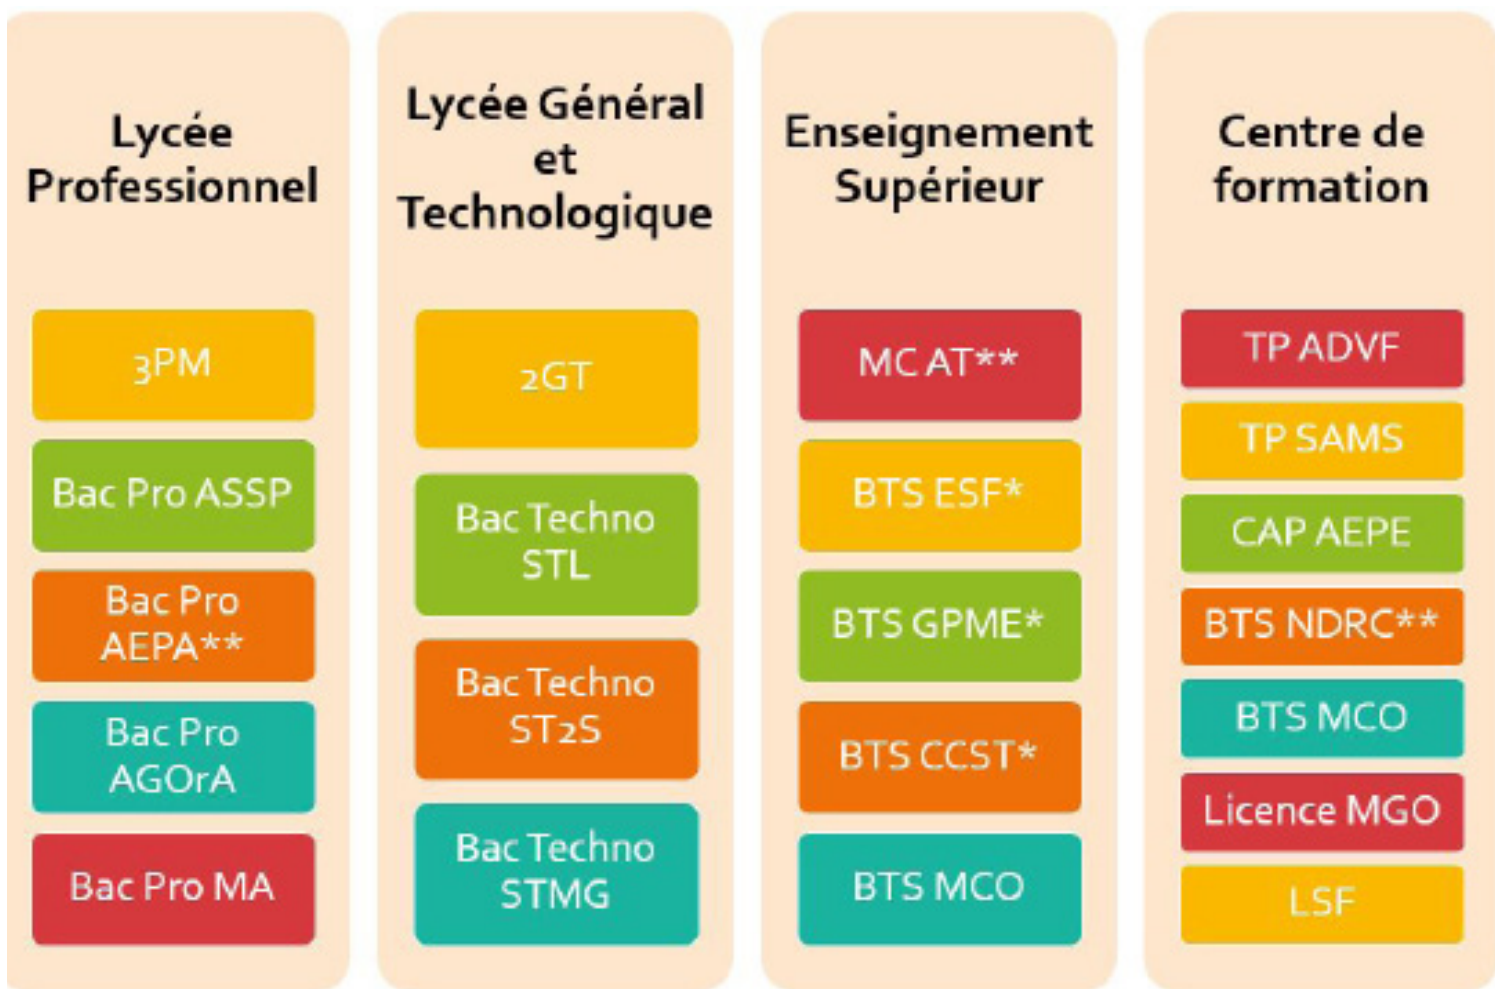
Lycée Professionnel

3PM

Bac Pro ASSP

Bac Pro AEPA**

Bac Pro AGOrA

Bac Pro MA

Lycée Général et Technologique

2GT

Bac Techno STL

Bac Techno ST2S

Bac Techno STMG

Enseignement Supérieur

MC AT**

BTS ESF*

BTS GPME*

BTS CCST*

BTS MCO

Centre de formation

TP ADVF

TP SAMS

CAP AEPE

BTS NDRC**

BTS MCO

Licence MGO

LSF